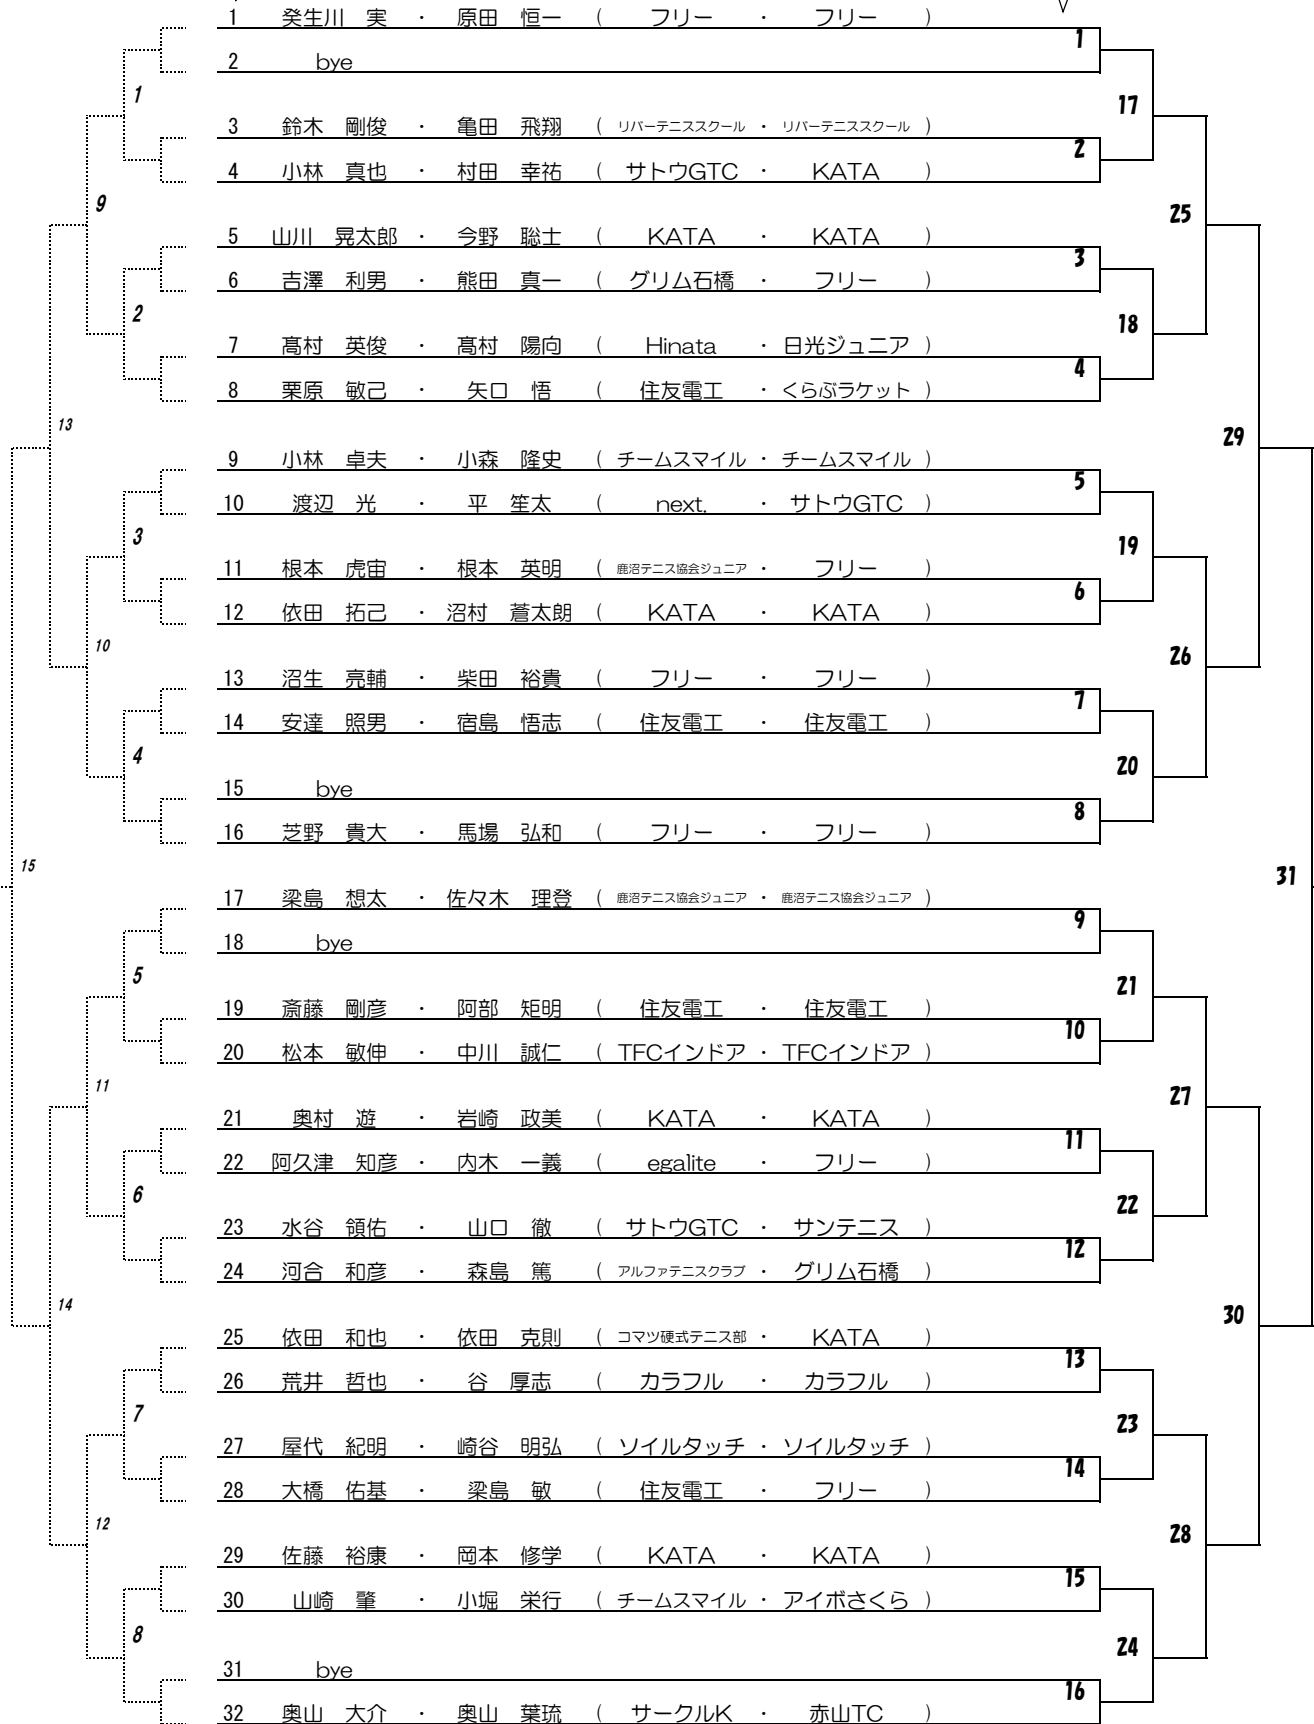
1 発生川 実 ・ 原田 恒一 ( フリー ・ フリー )
2 bye
3 鈴木 剛俊 ・ 亀田 飛翔 ( リバーテニススクール ・ リバーテニススクール )
4 小林 真也 ・ 村田 幸祐 ( サトウGTC ・ KATA )
5 山川 晃太郎 ・ 今野 聡士 ( KATA ・ KATA )
6 吉澤 利男 ・ 熊田 真一 ( グリム石橋 ・ フリー )
7 髙村 英俊 ・ 髙村 陽向 ( Hinata ・ 日光ジュニア )
8 栗原 敏己 ・ 矢口 悟 ( 住友電工 ・ くらぶラケット )
9 小林 卓夫 ・ 小森 隆史 ( チームスマイル ・ チームスマイル )
10 渡辺 光 ・ 平 笙太 ( next. ・ サトウGTC )
11 根本 虎宙 ・ 根本 英明 ( 鹿沼テニス協会ジュニア ・ フリー )
12 依田 拓己 ・ 沼村 蒼太朗 ( KATA ・ KATA )
13 沼生 亮輔 ・ 柴田 裕貴 ( フリー ・ フリー )
14 安達 照男 ・ 宿島 悟志 ( 住友電工 ・ 住友電工 )
15 bye
16 芝野 貴大 ・ 馬場 弘和 ( フリー ・ フリー )
17 梁島 想太 ・ 佐々木 理登 ( 鹿沼テニス協会ジュニア ・ 鹿沼テニス協会ジュニア )
18 bye
19 斎藤 剛彦 ・ 阿部 矩明 ( 住友電工 ・ 住友電工 )
20 松本 敏伸 ・ 中川 誠仁 ( TFCインドア ・ TFCインドア )
21 奥村 遊 ・ 岩崎 政美 ( KATA ・ KATA )
22 阿久津 知彦 ・ 内木 一義 ( egalite ・ フリー )
23 水谷 領佑 ・ 山口 徹 ( サトウGTC ・ サンテニス )
24 河合 和彦 ・ 森島 篤 ( アルファテニスクラブ ・ グリム石橋 )
25 依田 和也 ・ 依田 克則 ( コマツ硬式テニス部 ・ KATA )
26 荒井 哲也 ・ 谷 厚志 ( カラフル ・ カラフル )
27 屋代 紀明 ・ 崎谷 明弘 ( ソイルタッチ ・ ソイルタッチ )
28 大橋 佑基 ・ 梁島 敏 ( 住友電工 ・ フリー )
29 佐藤 裕康 ・ 岡本 修学 ( KATA ・ KATA )
30 山崎 肇 ・ 小堀 栄行 ( チームスマイル ・ アイボさくら )
31 bye
32 奥山 大介 ・ 奥山 葉琉 ( サークルK ・ 赤山TC )

1 2 3 4 5 6 7 8 9 10 11 12 13 14 15
1 2 3 4 5 6 7 8 9 10 11 12 13 14 15 16 17 18 19 20 21 22 23 24 25 26 27 28 29 30 31